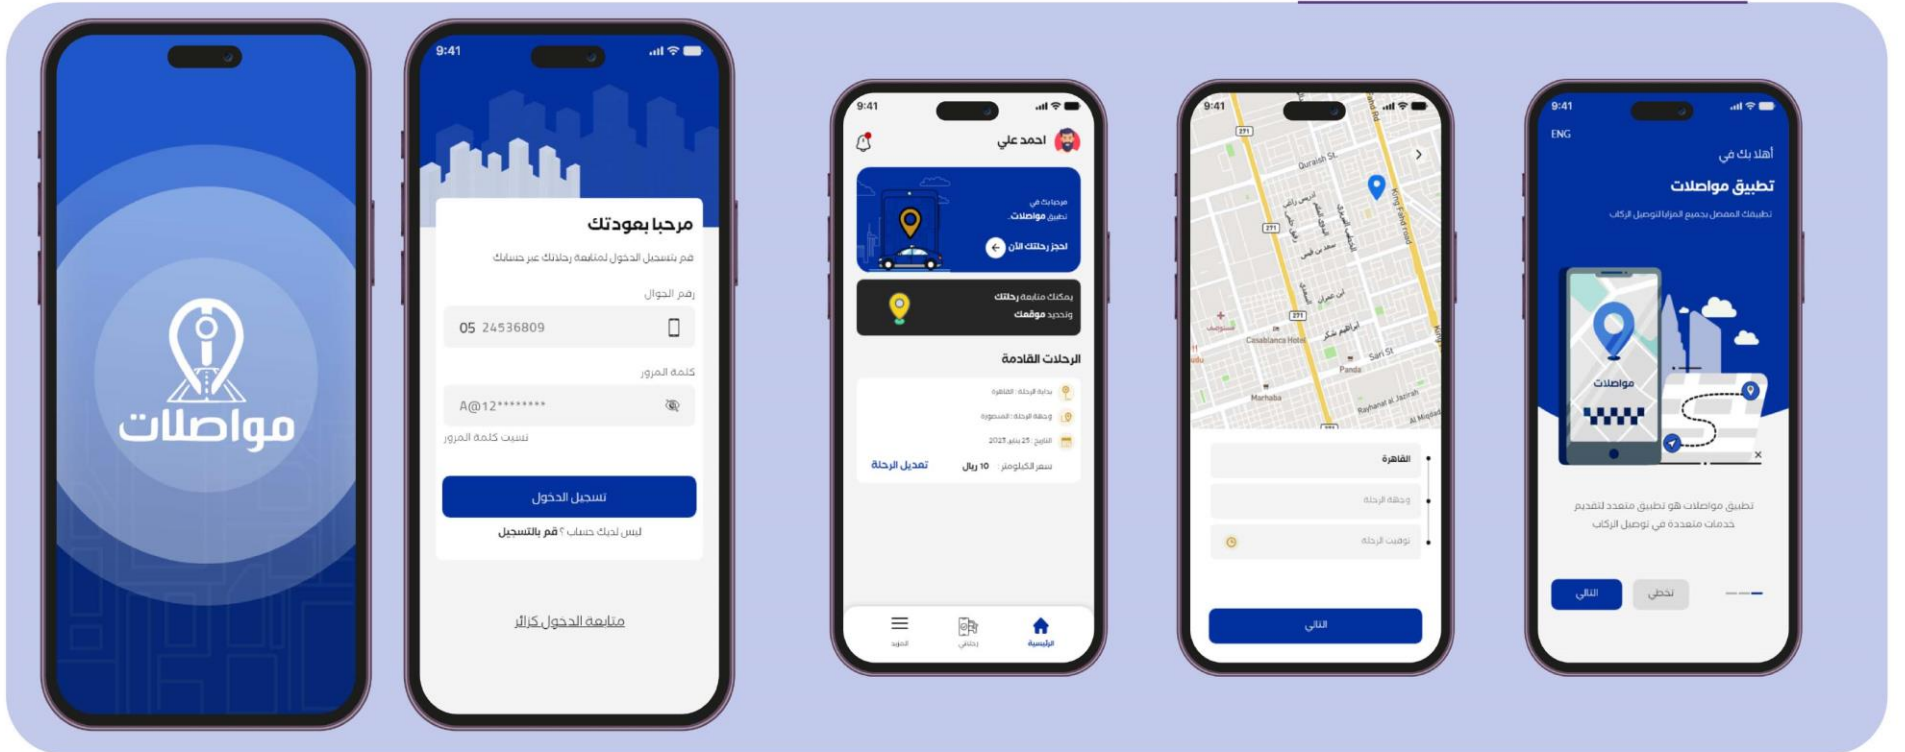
مواصلات

9:41

مرحبا بعودتك

قم بتسجيل الدخول لمتابعة رحلاتك عبر حسابك

رقم الجوال

05 24536809

كلمة المرور

A@12********

نسيت كلمة المرور

تسجيل الدخول

ليس لديك حساب؟ قم بالتسجيل

متابعة الدخول كزائر

9:41

احمد علي

مرحبا بك في تطبيق مواصلات

احجز رحلتك الان

يمكنك متابعة رحلتك وتحديد موقعك

الرحلات القادمة

بداية الرحلة : القاهرة

وجهة الرحلة : المنصورة

التاريخ : 25 يناير 2023

سعر الكيلومتر : 10 ريال

تعديل الرحلة

المزيد رحلاتي الرئيسية

9:41

Quraish St.

King Fahd Road

Casablanca Hotel

Panda

Sari St

Marhaba

Rayhanat al Jazirah

Al Mojaal

القاهرة

وجهة الرحلة

توقيت الرحلة

التالي

9:41

ENG

أهلا بك في

تطبيق مواصلات

تطبيقك المفضل بجميع المزايا لتوصيل الركاب

مواصلات

تطبيق مواصلات هو تطبيق متعدد لتقديم خدمات متعددة في توصيل الركاب

التالي تخطي